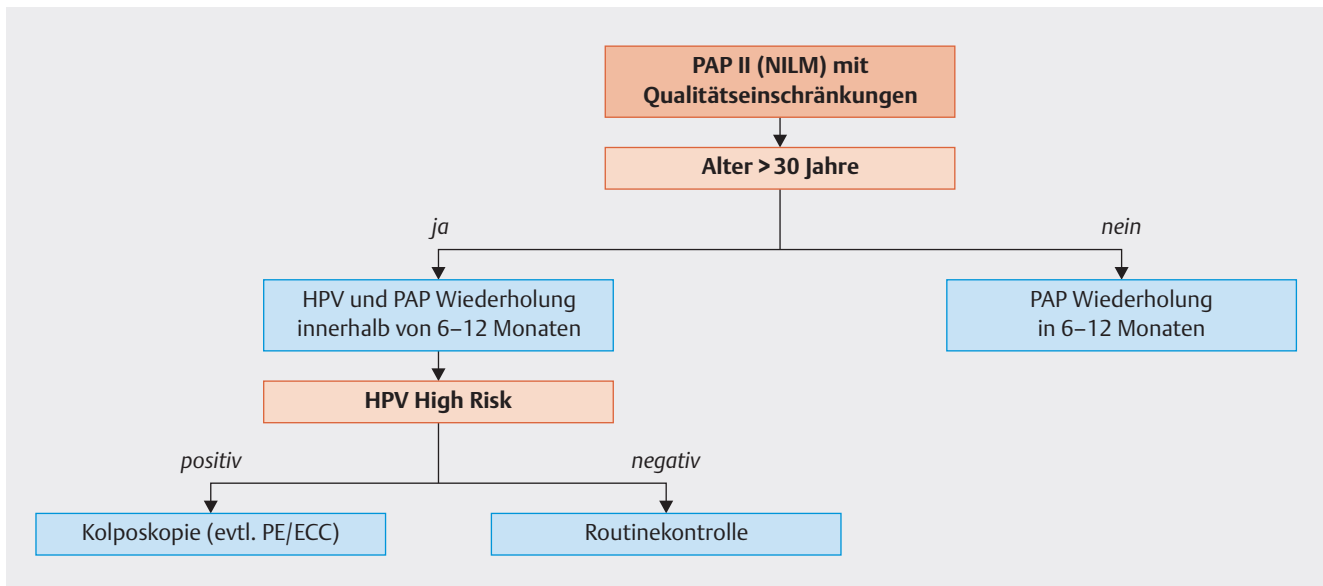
PAP II (NILM) mit Qualitätseinschränkungen

Alter > 30 Jahre

ja

nein

HPV und PAP Wiederholung innerhalb von 6–12 Monaten

PAP Wiederholung in 6–12 Monaten

HPV High Risk

positiv

negativ

Kolposkopie (evtl. PE/ECC)

Routinekontrolle